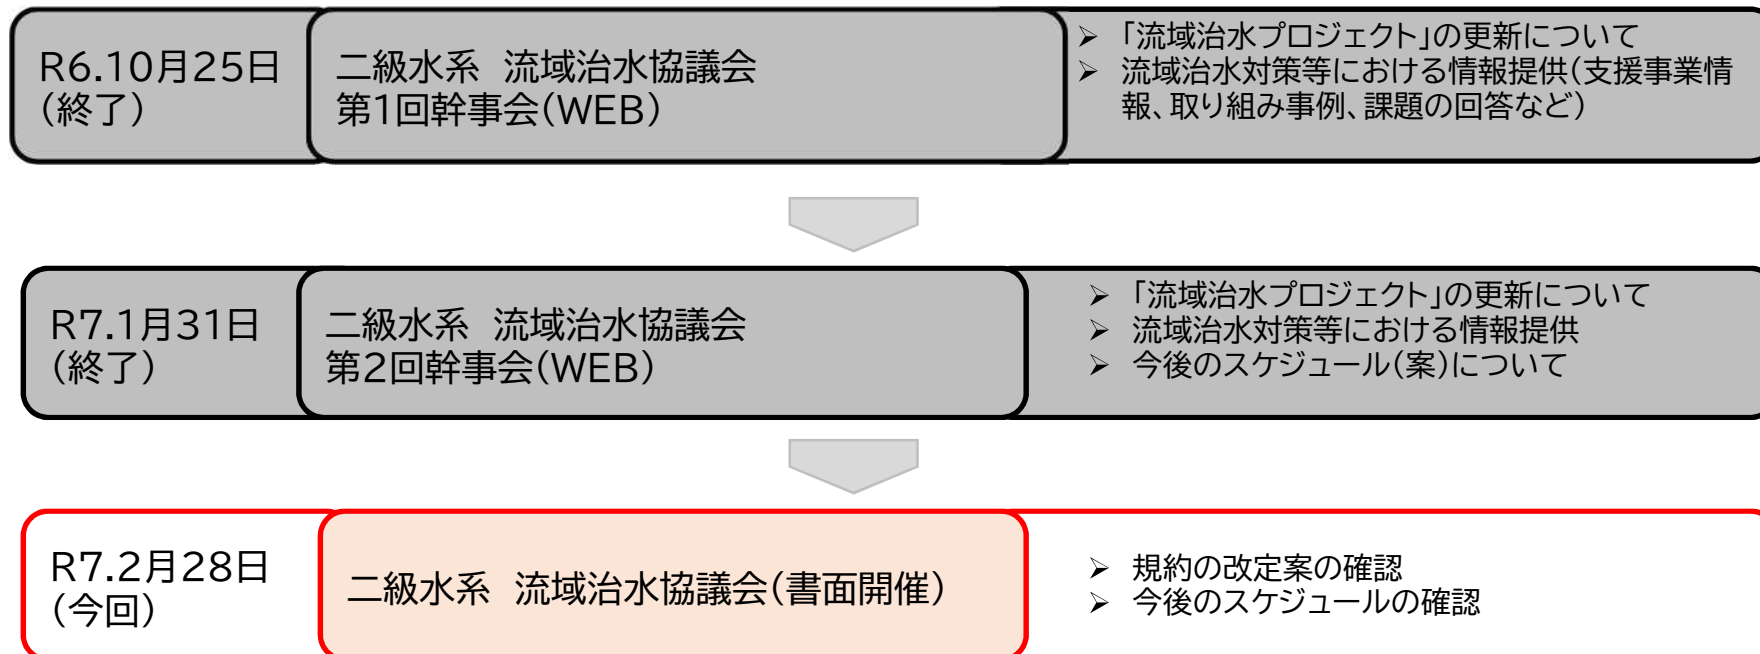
R6.10月25日
（終了）

二級水系　流域治水協議会
第1回幹事会（WEB）

➢ 「流域治水プロジェクト」の更新について
➢ 流域治水対策等における情報提供（支援事業情報、取り組み事例、課題の回答など）

R7.1月31日
（終了）

二級水系　流域治水協議会
第2回幹事会（WEB）

➢ 「流域治水プロジェクト」の更新について
➢ 流域治水対策等における情報提供
➢ 今後のスケジュール（案）について

R7.2月28日
（今回）

二級水系　流域治水協議会（書面開催）

➢ 規約の改定案の確認
➢ 今後のスケジュールの確認